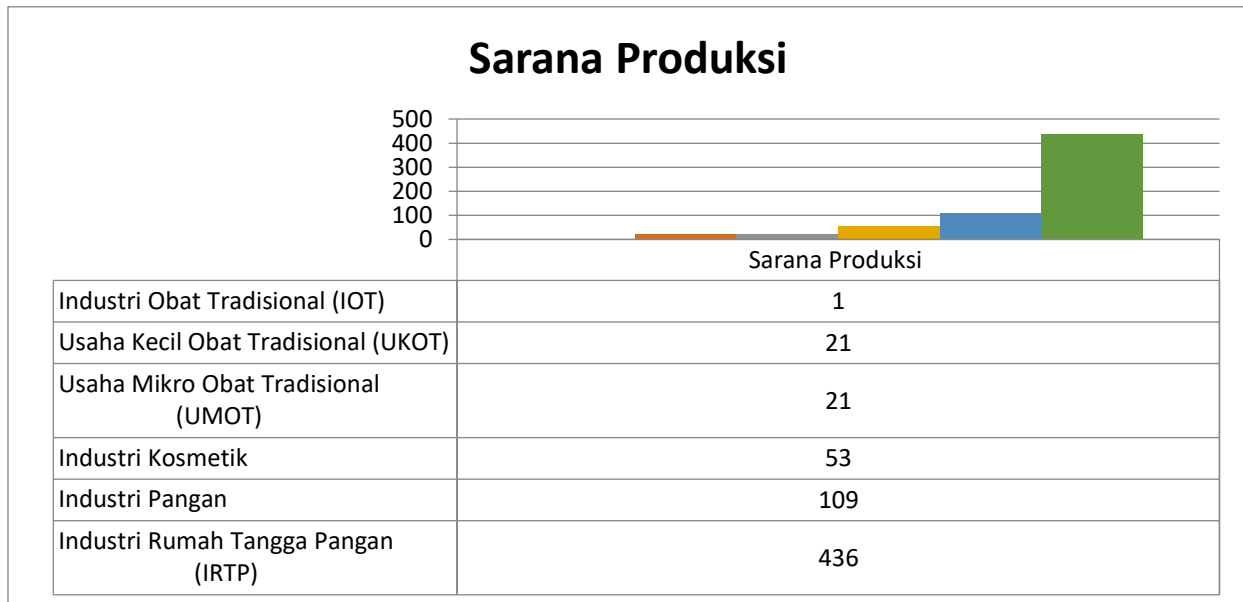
Sarana Produksi

500
400
300
200
100
0

| | Sarana Produksi |
|---|---|
| Industri Obat Tradisional (IOT) | 1 |
| Usaha Kecil Obat Tradisional (UKOT) | 21 |
| Usaha Mikro Obat Tradisional (UMOT) | 21 |
| Industri Kosmetik | 53 |
| Industri Pangan | 109 |
| Industri Rumah Tangga Pangan (IRTP) | 436 |